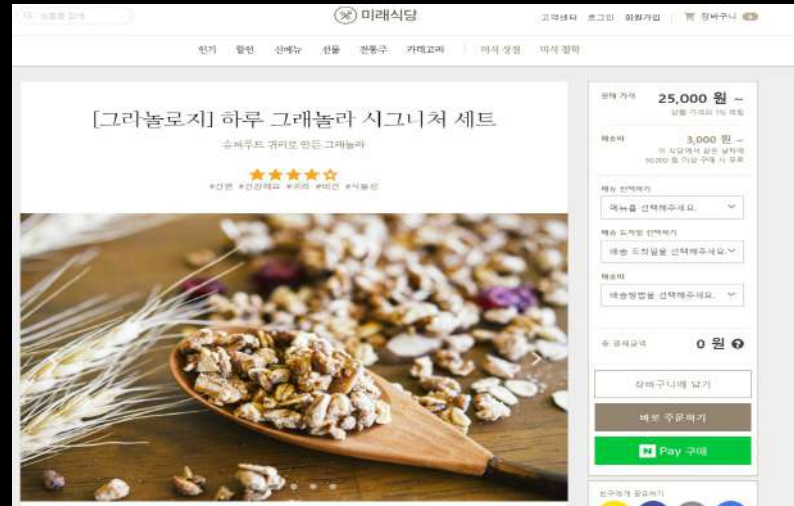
상품을 검색

미래식당

고객센터 로그인 회원가입 장바구니 0

인기 할인 신메뉴 선물 전통주 카테고리 미식 상점 미식 정원

[그라놀로지] 하루 그래놀라 시그니처 세트

슈퍼푸트 귀리로 만든 그래놀라

★★★★☆

#간편 #건강해요 #귀리 #비건 #식물성

판매 가격 25,000 원 ~

상품 가격의 1% 적립

배송비 3,000 원 ~

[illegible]

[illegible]

메뉴 선택하기

메뉴를 선택해주세요.

배송 도착일 선택하기

배송 도착일을 선택해주세요.

배송비

배송방법을 선택해주세요.

총 결제금액 0 원

장바구니에 담기

바로 주문하기

N Pay 구매

친구에게 공유하기